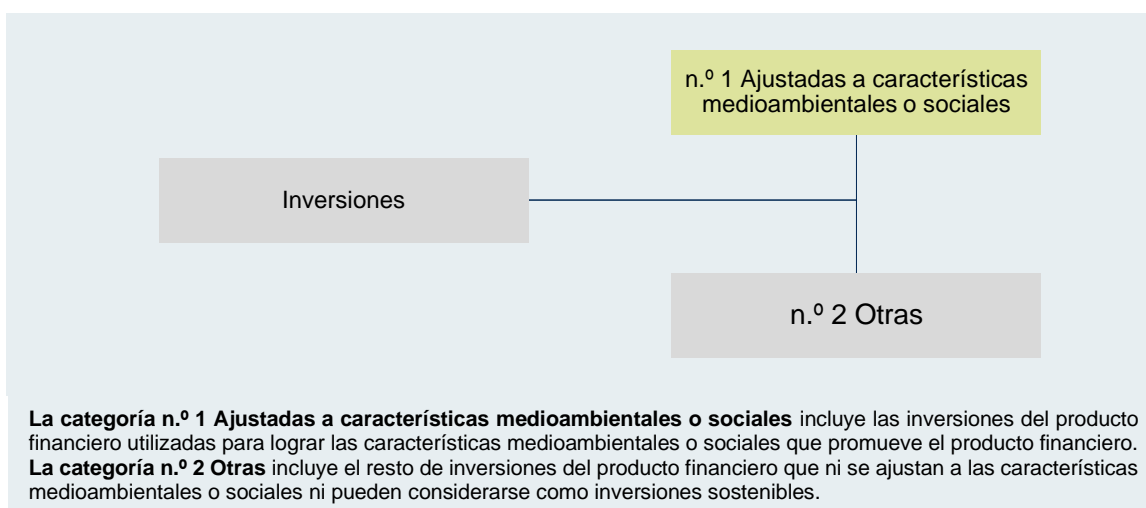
n.º 1 Ajustadas a características medioambientales o sociales

Inversiones

n.º 2 Otras

**La categoría n.º 1 Ajustadas a características medioambientales o sociales** incluye las inversiones del producto financiero utilizadas para lograr las características medioambientales o sociales que promueve el producto financiero.
**La categoría n.º 2 Otras** incluye el resto de inversiones del producto financiero que ni se ajustan a las características medioambientales o sociales ni pueden considerarse como inversiones sostenibles.